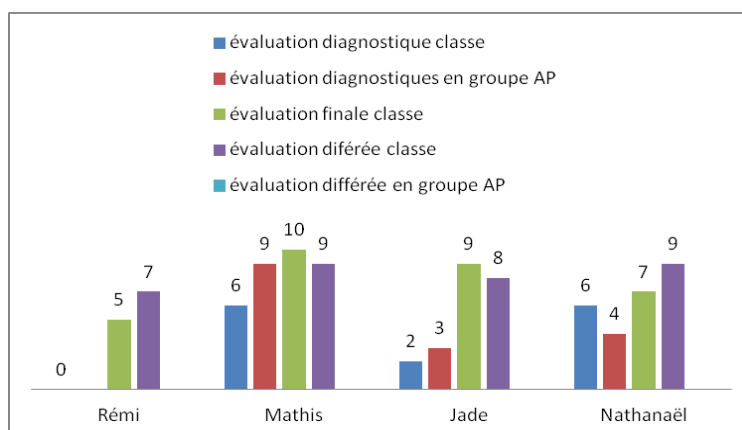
évaluation diagnostique classe
évaluation diagnostiques en groupe AP
évaluation finale classe
évaluation diférée classe
évaluation différée en groupe AP

0
5
7
6
9
10
9
2
3
9
8
6
4
7
9

Rémi
Mathis
Jade
Nathanaël